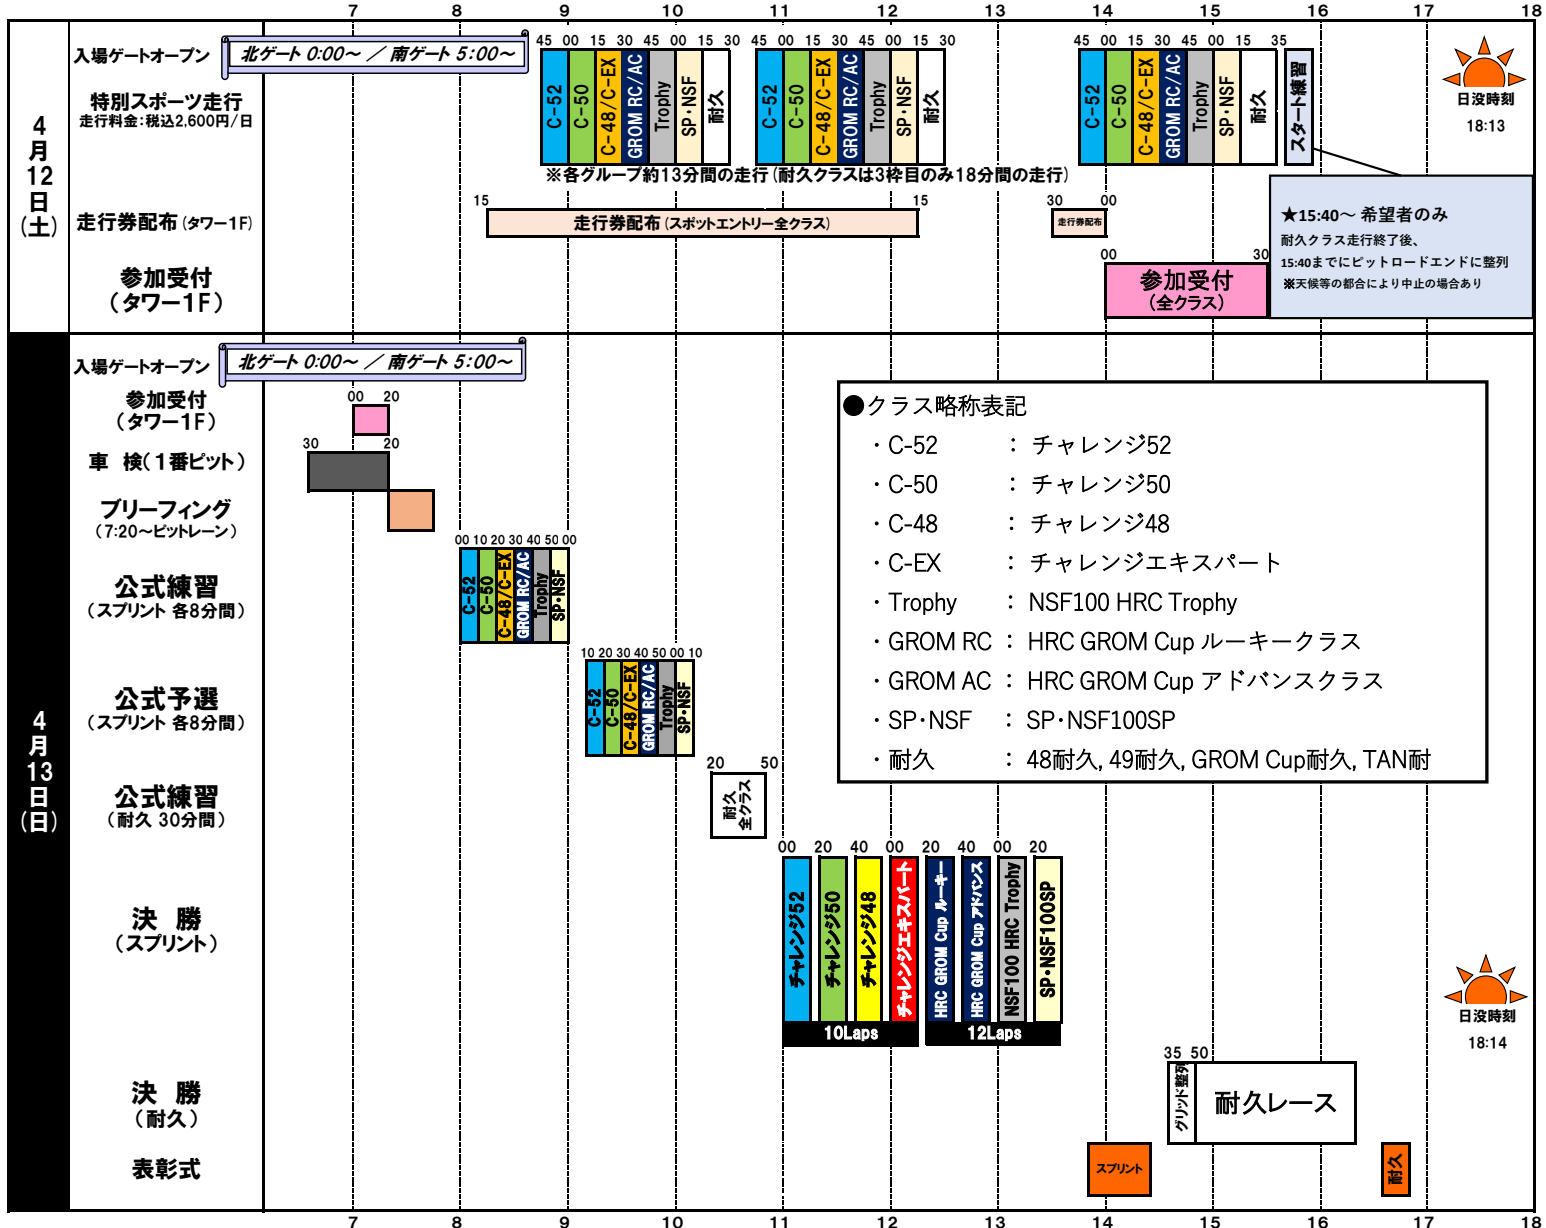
7 8 9 10 11 12 13 14 15 16 17 18

4月12日(土)

入場ゲートオープン
北ゲート 0:00～ ／ 南ゲート 5:00～

特別スポーツ走行
走行料金:税込2,600円/日

45 00 15 30 45 00 15 30
C-52 C-50 C-48/C-EX GROM RC/AC Trophy SP・NSF 耐久

45 00 15 30 45 00 15 30
C-52 C-50 C-48/C-EX GROM RC/AC Trophy SP・NSF 耐久

45 00 15 30 45 00 15 35
C-52 C-50 C-48/C-EX GROM RC/AC Trophy SP・NSF 耐久 スタート練習

※各グループ約13分間の走行（耐久クラスは3枠目のみ18分間の走行）

日没時刻
18:13

走行券配布(タワー1F)
15 15
走行券配布（スポットエントリー全クラス）
30 00
走行券配布

参加受付
（タワー1F）
00 30
参加受付
（全クラス）

★15:40～ 希望者のみ
耐久クラス走行終了後、
15:40までにピットロードエンドに整列
※天候等の都合により中止の場合あり

4月13日(日)

入場ゲートオープン
北ゲート 0:00～ ／ 南ゲート 5:00～

参加受付
（タワー1F）
00 20

車 検（1番ピット）
30 20

ブリーフィング
（7:20～ピットレーン）

公式練習
（スプリント 各8分間）
00 10 20 30 40 50 00
C-52 C-50 C-48/C-EX GROM RC/AC Trophy SP・NSF

公式予選
（スプリント 各8分間）
10 20 30 40 50 00 10
C-52 C-50 C-48/C-EX GROM RC/AC Trophy SP・NSF

公式練習
（耐久 30分間）
20 50
耐久全クラス

●クラス略称表記
・C-52 ： チャレンジ52
・C-50 ： チャレンジ50
・C-48 ： チャレンジ48
・C-EX ： チャレンジエキスパート
・Trophy ： NSF100 HRC Trophy
・GROM RC ： HRC GROM Cup ルーキークラス
・GROM AC ： HRC GROM Cup アドバンスクラス
・SP・NSF ： SP・NSF100SP
・耐久 ： 48耐久, 49耐久, GROM Cup耐久, TAN耐

決 勝
（スプリント）
00 20 40 00 20 40 00 20
チャレンジ52 チャレンジ50 チャレンジ48 チャレンジエキスパート HRC GROM Cup ルーキー HRC GROM Cup アドバンス NSF100 HRC Trophy SP・NSF100SP
10Laps 12Laps

日没時刻
18:14

決 勝
（耐久）
35 50
グリッド整列
耐久レース

表彰式
スプリント
耐久

7 8 9 10 11 12 13 14 15 16 17 18